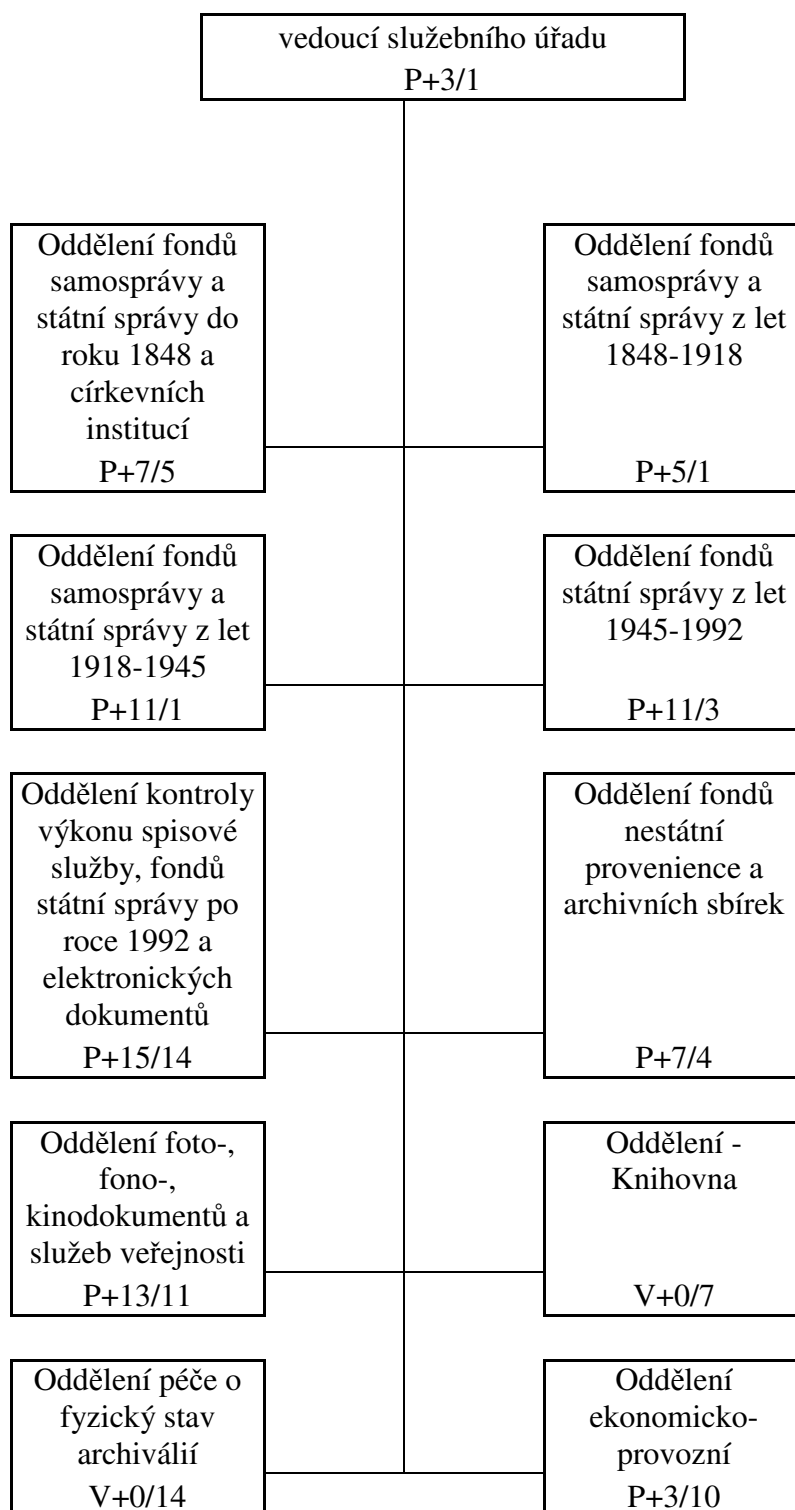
vedoucí služebního úřadu
P+3/1

Oddělení fondů samosprávy a státní správy do roku 1848 a církevních institucí
P+7/5

Oddělení fondů samosprávy a státní správy z let 1848-1918
P+5/1

Oddělení fondů samosprávy a státní správy z let 1918-1945
P+11/1

Oddělení fondů státní správy z let 1945-1992
P+11/3

Oddělení kontroly výkonu spisové služby, fondů státní správy po roce 1992 a elektronických dokumentů
P+15/14

Oddělení fondů nestátní provenience a archivních sbírek
P+7/4

Oddělení foto-, fono-, kinodokumentů a služeb veřejnosti
P+13/11

Oddělení - Knihovna
V+0/7

Oddělení péče o fyzický stav archiválií
V+0/14

Oddělení ekonomicko-provozní
P+3/10